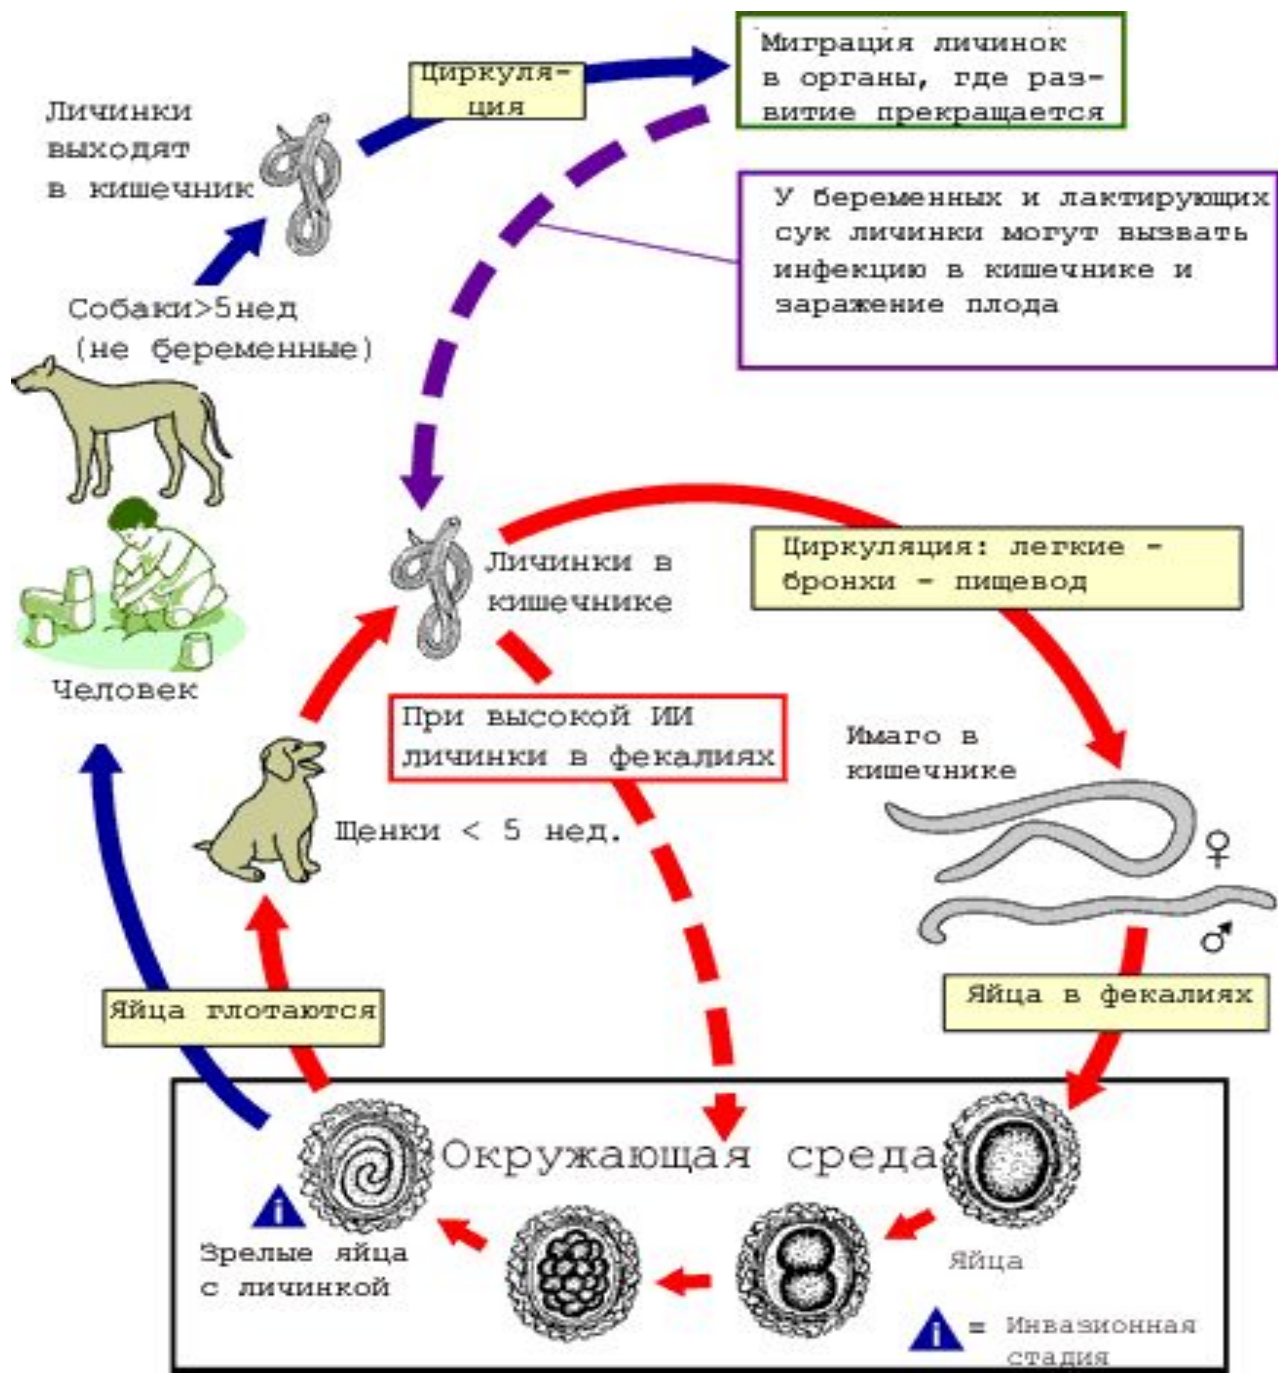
Циркуляция

Миграция личинок в органы, где развитие прекращается

Личинки выходят в кишечник

У беременных и лактирующих сук личинки могут вызвать инфекцию в кишечнике и заражение плода

Собаки>5нед (не беременные)

Личинки в кишечнике

Циркуляция: легкие - бронхи - пищевод

Человек

При высокой ИИ личинки в фекалиях

Имаго в кишечнике

Щенки < 5 нед.

♀

♂

Яйца глотаются

Яйца в фекалиях

Окружающая среда

i

Зрелые яйца с личинкой

Яйца

i = Инвазионная стадия